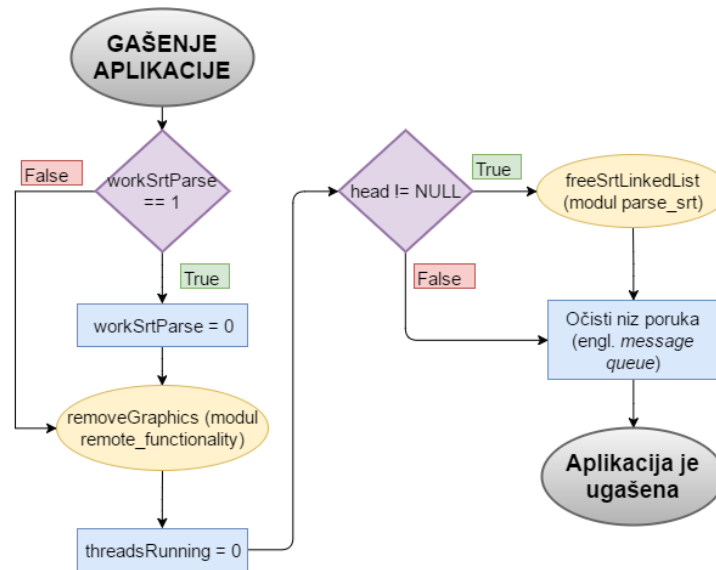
GAŠENJE APLIKACIJE

workSrtParse == 1

False

True

workSrtParse = 0

removeGraphics (modul remote_functionality)

threadsRunning = 0

head != NULL

True

False

freeSrtLinkedList (modul parse_srt)

Očisti niz poruka (engl. *message queue*)

Aplikacija je ugašena